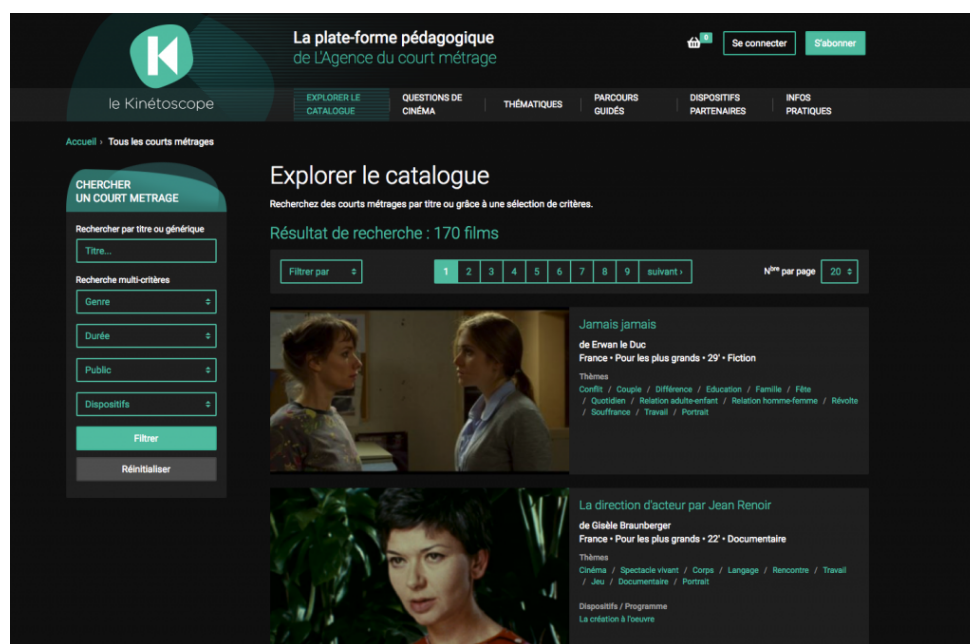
le Kinétoscope

La plate-forme pédagogique
de L'Agence du court métrage

0

Se connecter

S'abonner

EXPLORER LE CATALOGUE

QUESTIONS DE CINÉMA

THÉMATIQUES

PARCOURS GUIDÉS

DISPOSITIFS PARTENAIRES

INFOS PRATIQUES

Accueil › Tous les courts métrages

CHERCHER UN COURT METRAGE

Rechercher par titre ou générique

Titre...

Recherche multi-critères

Genre

Durée

Public

Dispositifs

Filtrer

Réinitialiser

Explorer le catalogue

Recherchez des courts métrages par titre ou grâce à une sélection de critères.

Résultat de recherche : 170 films

Filtrer par

1 2 3 4 5 6 7 8 9 suivant ›

N$^{bre}$ par page 20

Jamais jamais

de Erwan le Duc

France • Pour les plus grands • 29' • Fiction

Thèmes

Conflit / Couple / Différence / Education / Famille / Fête / Quotidien / Relation adulte-enfant / Relation homme-femme / Révolte / Souffrance / Travail / Portrait

La direction d'acteur par Jean Renoir

de Gisèle Braunberger

France • Pour les plus grands • 22' • Documentaire

Thèmes

Cinéma / Spectacle vivant / Corps / Langage / Rencontre / Travail / Jeu / Documentaire / Portrait

Dispositifs / Programme

La création à l'oeuvre